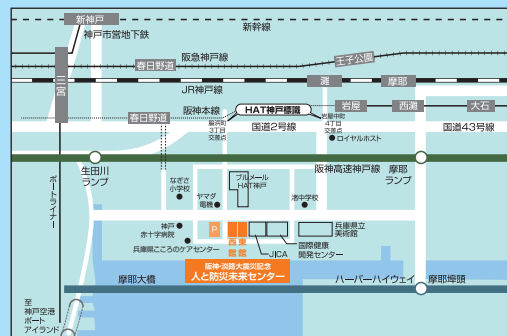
新神戸
新幹線
神戸市営地下鉄
阪急神戸線
春日野道
王子公園
三宮
JR神戸線
灘
摩耶
阪神本線
HAT神戸駅
岩屋
西灘
大石
春日野道
脇浜町3丁目交差点
国道2号線
岩屋中町4丁目交差点
国道43号線
ロイヤルホスト
生田川ランプ
阪神高速神戸線
摩耶ランプ
なぎさ小学校
ブルメールHAT神戸
ヤマダ電機
渚中学校
ポートライナー
神戸赤十字病院
P
西館
東館
兵庫県立美術館
兵庫県こころのケアセンター
JICA
国際健康開発センター
阪神・淡路大震災記念人と防災未来センター
摩耶大橋
ハーバーハイウェイ
摩耶埠頭
至神戸空港ポートアイランド